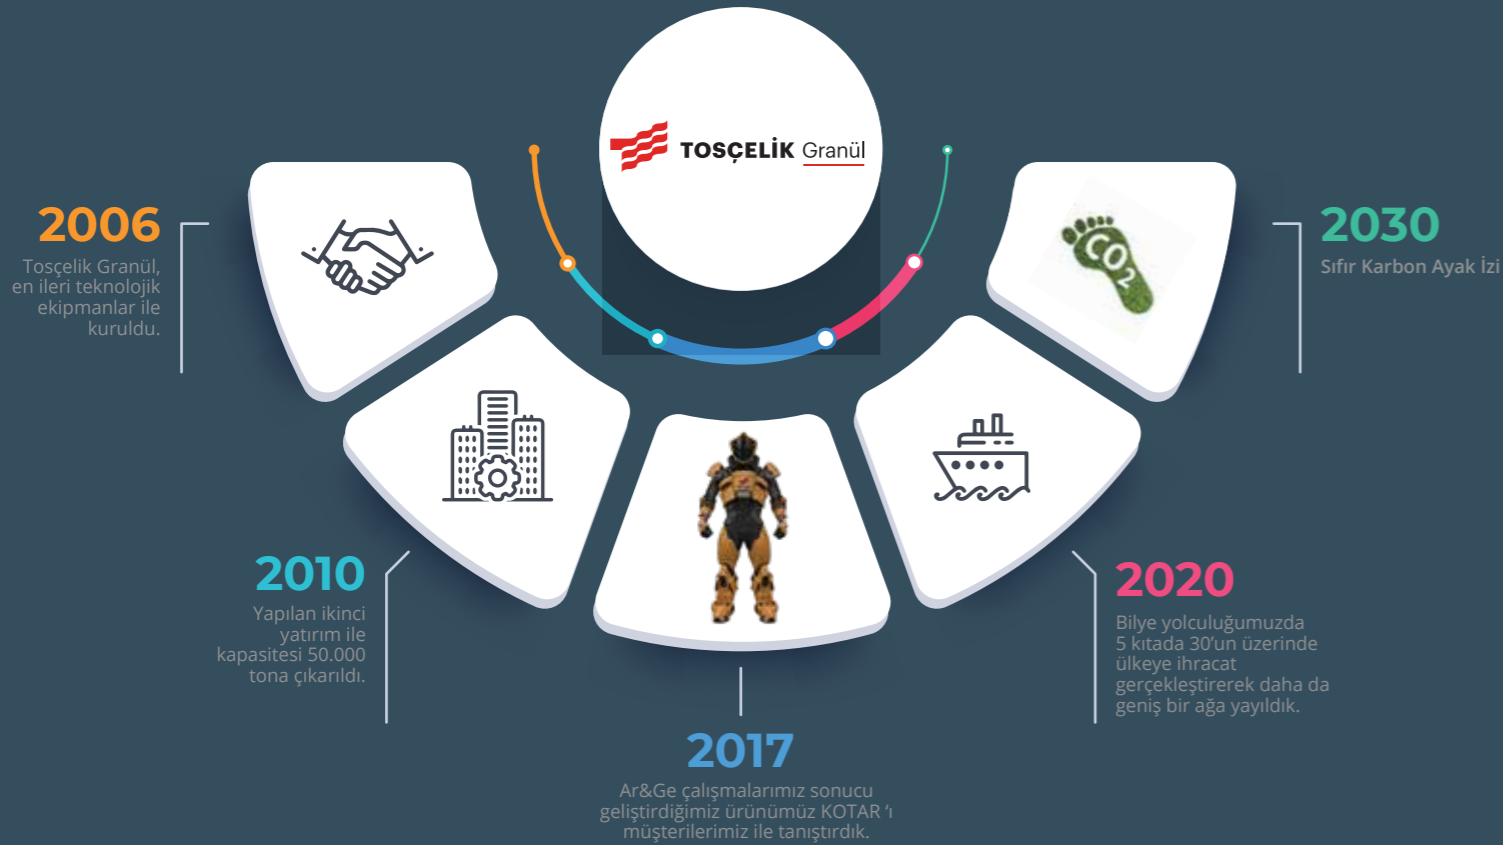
TOSÇELİK Granül

2006
Tosçelik Granül, en ileri teknolojik ekipmanlar ile kuruldu.

2010
Yapılan ikinci yatırım ile kapasitesi 50.000 tona çıkarıldı.

2017
Ar&Ge çalışmalarımız sonucu geliştirdiğimiz ürünümüz KOTAR 'ı müşterilerimiz ile tanıştırdık.

2020
Bilye yolculuğumuzda 5 kıtada 30'un üzerinde ülkeye ihracat gerçekleştirerek daha da geniş bir ağa yayıldık.

2030
Sıfır Karbon Ayak İzi

$CO_2$